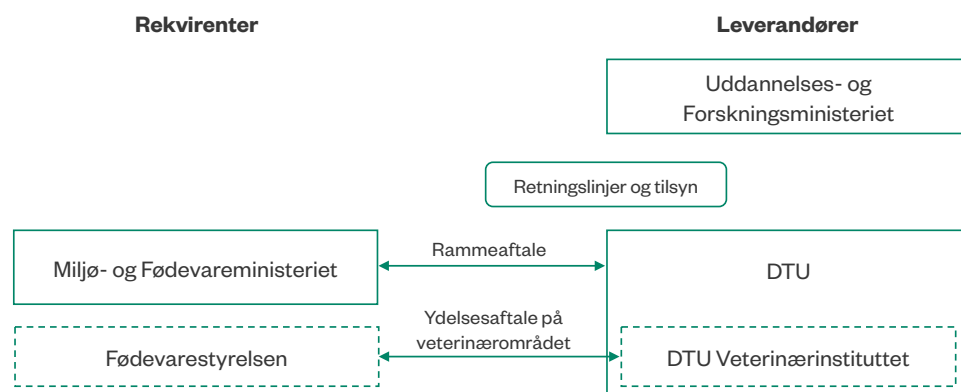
Rekvirenter

Leverandører

Uddannelses- og Forskningsministeriet

Retningslinjer og tilsyn

Miljø- og Fødevareministeriet

Rammeaftale

DTU

Fødevarestyrelsen

Ydelsesaftale på veterinærområdet

DTU Veterinærinstituttet